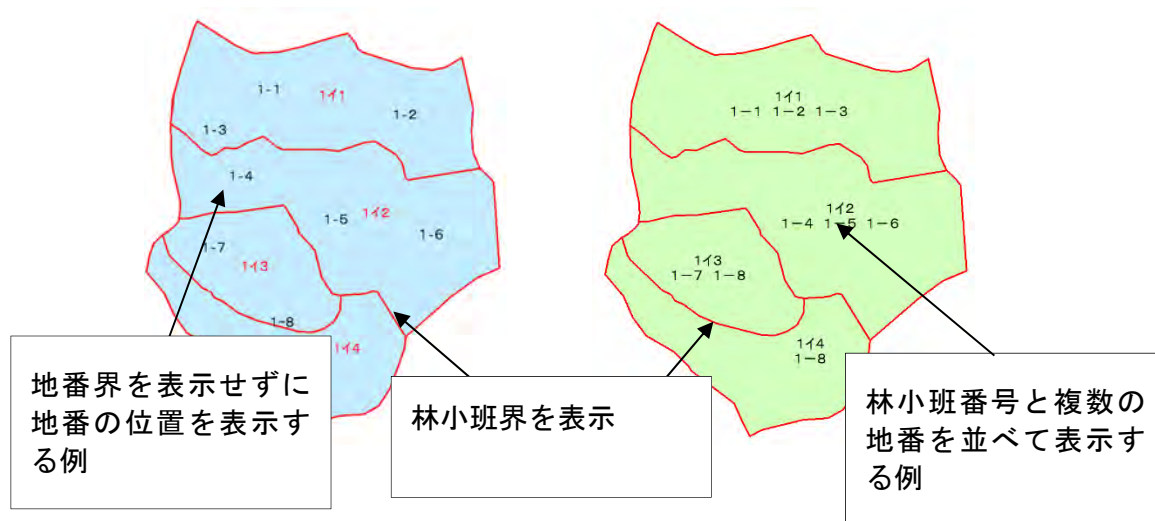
1-1
1イ1
1-2
1-3
1-4
1-5
1イ2
1-6
1-7
1イ3
1-8
1イ4

1イ1
1−1 1−2 1−3
1イ2
1−4 1−5 1−6
1イ3
1−7 1−8
1イ4
1−8

地番界を表示せずに地番の位置を表示する例

林小班界を表示

林小班番号と複数の地番を並べて表示する例